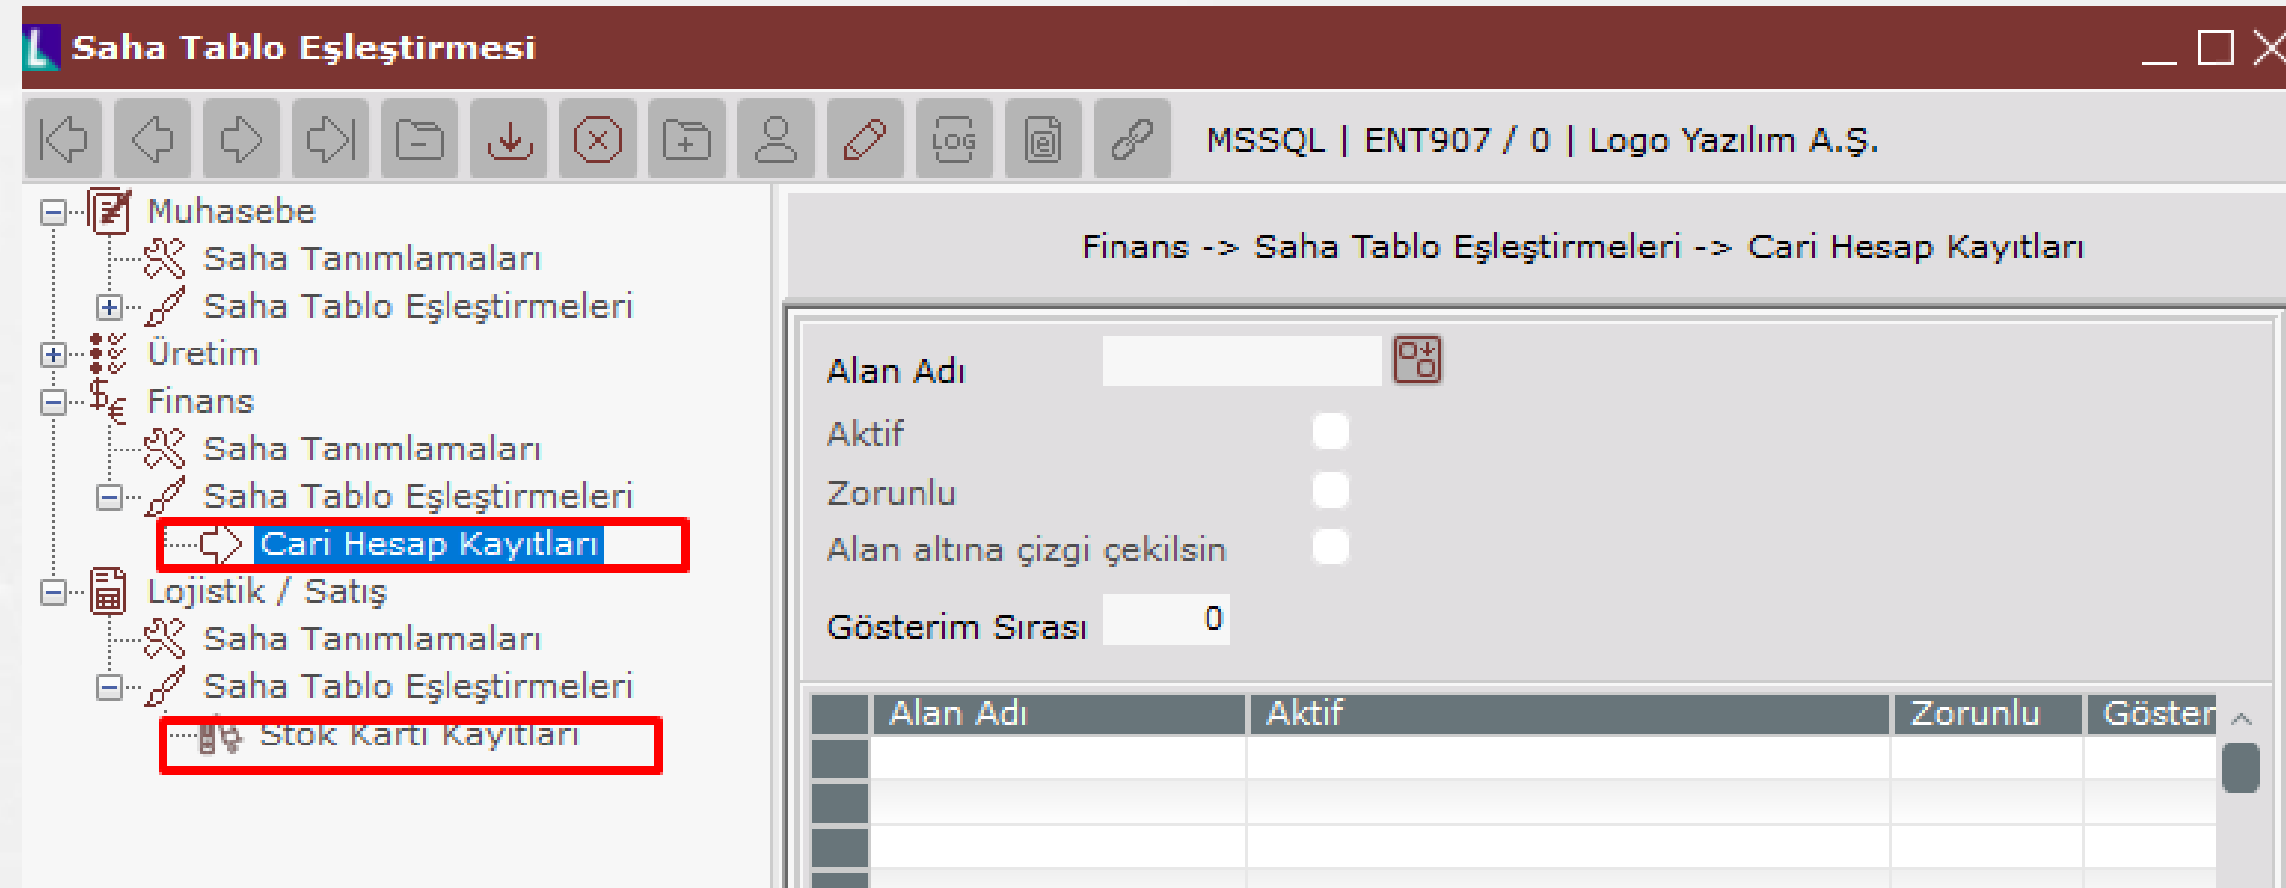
Saha Tablo Eşleştirmesi

MSSQL | ENT907 / 0 | Logo Yazılım A.Ş.

Muhasebe
Saha Tanımlamaları
Saha Tablo Eşleştirmeleri
Üretim
Finans
Saha Tanımlamaları
Saha Tablo Eşleştirmeleri
Cari Hesap Kayıtları
Lojistik / Satış
Saha Tanımlamaları
Saha Tablo Eşleştirmeleri
Stok Kartı Kayıtları

Finans -> Saha Tablo Eşleştirmeleri -> Cari Hesap Kayıtları

Alan Adı
Aktif
Zorunlu
Alan altına çizgi çekilsin
Gösterim Sırası 0

| | Alan Adı | Aktif | Zorunlu | Göster |
|---|---|---|---|---|
| | | | | |
| | | | | |
| | | | | |